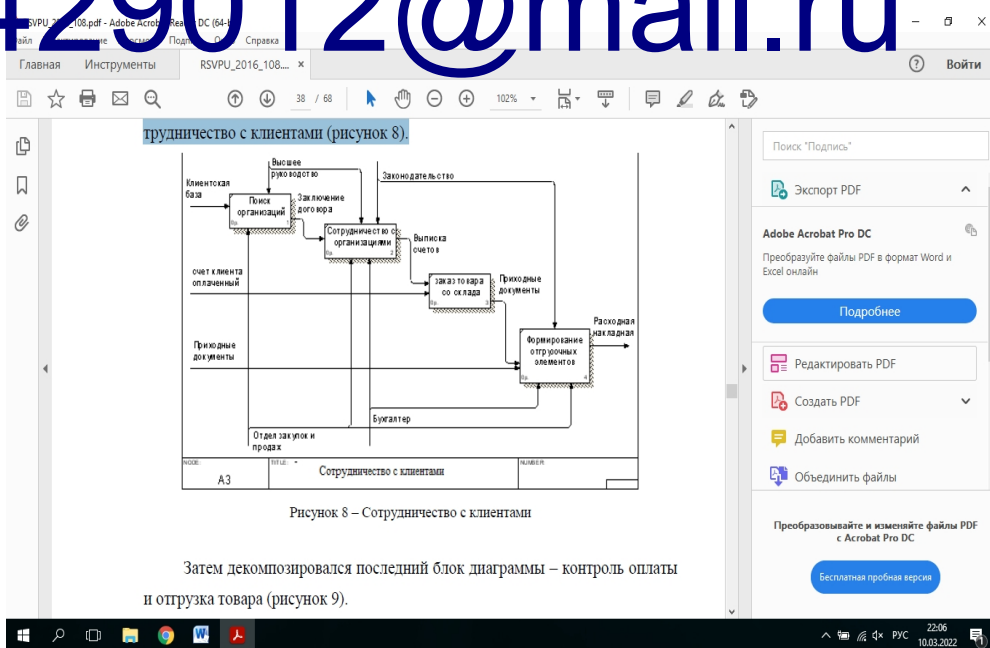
+29012@mail.ru

RSVPU_2016_108.pdf - Adobe Acrobat Reader DC (64-bit)

Файл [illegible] Подп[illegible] Справка

Главная Инструменты RSVPU_2016_108.... ×

Войти

38 / 68 102%

трудничество с клиентами (рисунок 8).

Клиентская база

Высшее руководство

Законодательство

Поиск организаций

Заключение договора

Сотрудничество с организациями

Выписка счетов

счет клиента оплаченный

заказ товара со склада

Приходные документы

Приходные документы

Формирование отгрузочных элементов

Расходная накладная

Бухгалтер

Отдел закупок и продаж

NODE: A3

TITLE: Сотрудничество с клиентами

NUMBER:

Рисунок 8 – Сотрудничество с клиентами

Затем декомпозировался последний блок диаграммы – контроль оплаты и отгрузка товара (рисунок 9).

Поиск "Подпись"

Экспорт PDF

Adobe Acrobat Pro DC

Преобразуйте файлы PDF в формат Word и Excel онлайн

Подробнее

Редактировать PDF

Создать PDF

Добавить комментарий

Объединить файлы

Преобразовывайте и изменяйте файлы PDF с Acrobat Pro DC

Бесплатная пробная версия

РУС 22:06 10.03.2022